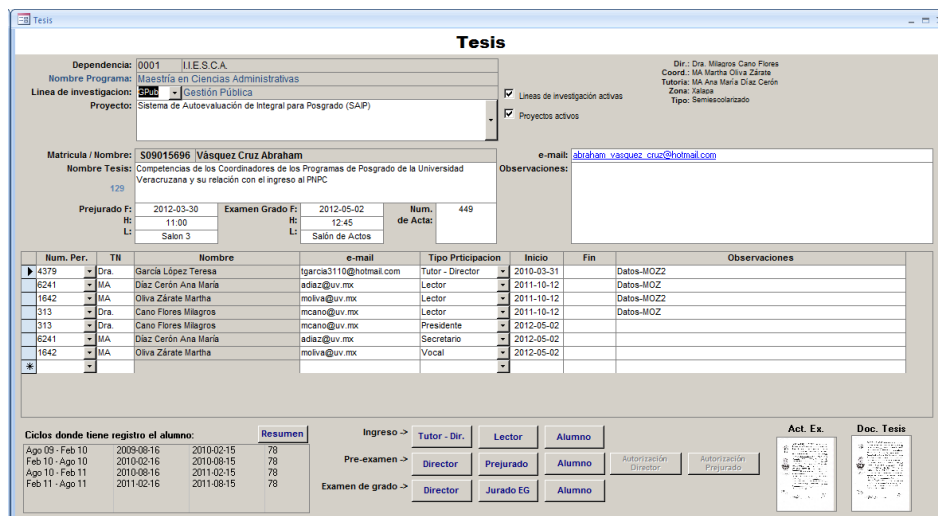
Tesis

Tesis

Dependencia: 0001 I.I.E.S.C.A.
Nombre Programa: Maestría en Ciencias Administrativas
Linea de investigacion: SPub Gestión Pública
Proyecto: Sistema de Autoevaluación de Integral para Posgrado (SAIP)

Lineas de investigación activas
Proyectos activos

Dir.: Dra. Milagros Cano Flores
Coord.: MA Martha Oliva Zárate
Tutoria: MA Ana María Díaz Cerón
Zona: Xalapa
Tipo: Semiescolarizado

Matricula / Nombre: S09015696 Vásquez Cruz Abraham
Nombre Tesis: Competencias de los Coordinadores de los Programas de Posgrado de la Universidad Veracruzana y su relación con el ingreso al PNPC
129

e-mail: abraham_vasquez_cruz@hotmail.com
Observaciones:

Prejurado F: 2012-03-30
H: 11:00
L: Salon 3
Examen Grado F: 2012-05-02
H: 12:45
L: Salón de Actos
Num. de Acta: 449

| Num. Per. | TN | Nombre | e-mail | Tipo Prticipacion | Inicio | Fin | Observaciones |
|---|---|---|---|---|---|---|---|
| 4379 | Dra. | García López Teresa | tgarcia3110@hotmail.com | Tutor - Director | 2010-03-31 | | Datos-MOZ2 |
| 6241 | MA | Díaz Cerón Ana María | adiaz@uv.mx | Lector | 2011-10-12 | | Datos-MOZ |
| 1642 | MA | Oliva Zárate Martha | moliva@uv.mx | Lector | 2011-10-12 | | Datos-MOZ2 |
| 313 | Dra. | Cano Flores Milagros | mcano@uv.mx | Lector | 2011-10-12 | | Datos-MOZ |
| 313 | Dra. | Cano Flores Milagros | mcano@uv.mx | Presidente | 2012-05-02 | | |
| 6241 | MA | Díaz Cerón Ana María | adiaz@uv.mx | Secretario | 2012-05-02 | | |
| 1642 | MA | Oliva Zárate Martha | moliva@uv.mx | Vocal | 2012-05-02 | | |

Ciclos donde tiene registro el alumno: Resumen

| | | | |
|---|---|---|---|
| Ago 09 - Feb 10 | 2009-08-16 | 2010-02-15 | 78 |
| Feb 10 - Ago 10 | 2010-02-16 | 2010-08-15 | 78 |
| Ago 10 - Feb 11 | 2010-08-16 | 2011-02-15 | 78 |
| Feb 11 - Ago 11 | 2011-02-16 | 2011-08-15 | 78 |

Ingreso -> Tutor - Dir. Lector Alumno
Pre-examen -> Director Prejurado Alumno Autorización Director Autorización Prejurado
Examen de grado -> Director Jurado EG Alumno

Act. Ex.
Doc. Tesis